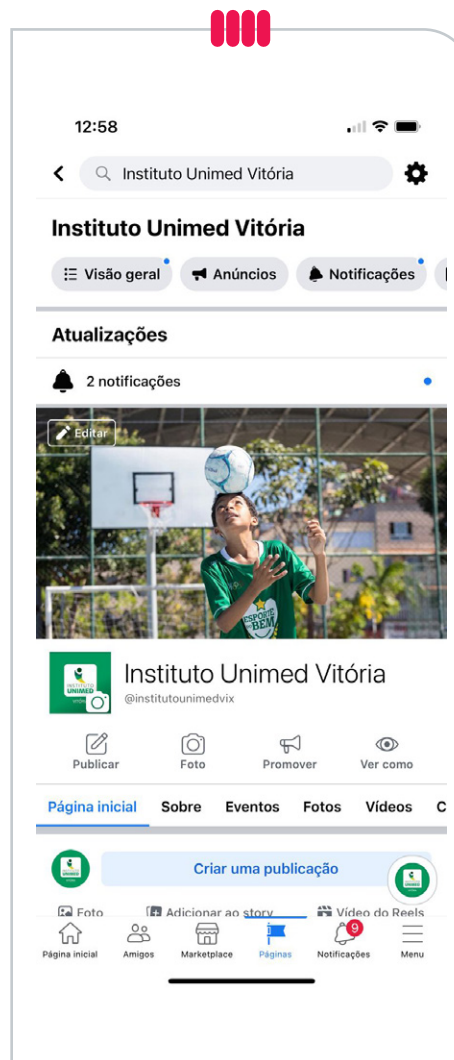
12:58

Instituto Unimed Vitória

Instituto Unimed Vitória

Visão geral Anúncios Notificações

Atualizações

2 notificações

Editar

ESPORTE BEM

Instituto Unimed Vitória
@institutounimedvix

INSTITUTO UNIMED

Publicar Foto Promover Ver como

Página inicial Sobre Eventos Fotos Vídeos C

Criar uma publicação

Foto Adicionar ao story Vídeo do Reels

Página inicial Amigos Marketplace Páginas 9 Notificações Menu